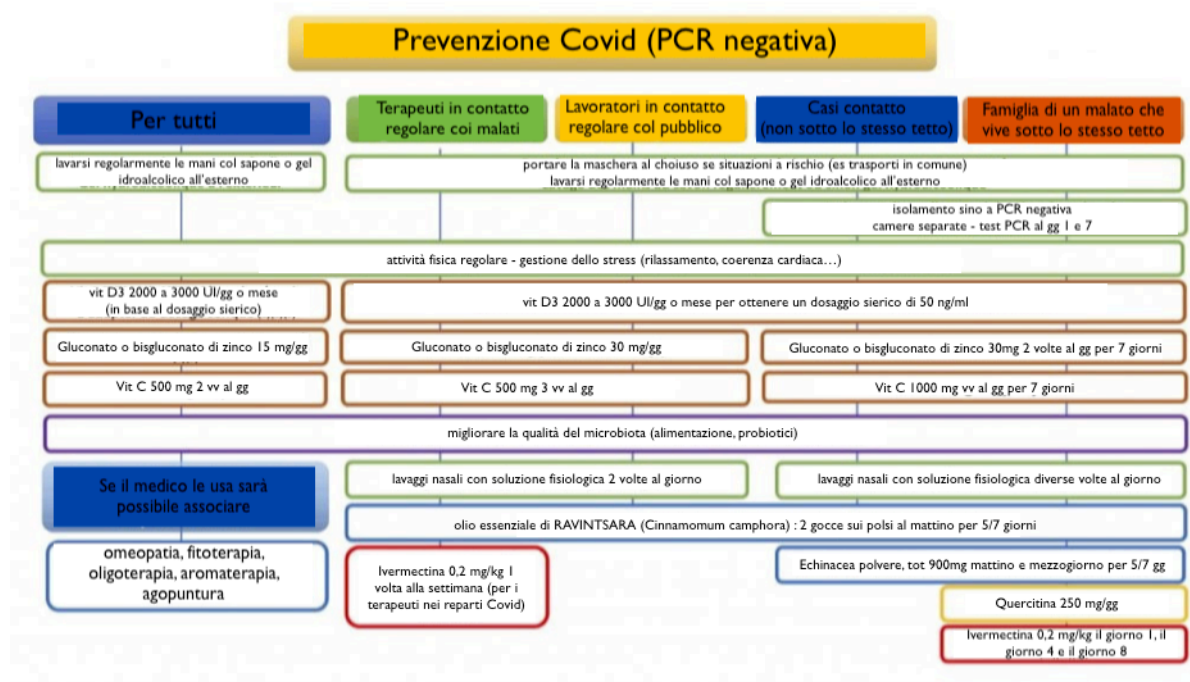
Prevenzione Covid (PCR negativa)

Per tutti

Terapeuti in contatto regolare coi malati

Lavoratori in contatto regolare col pubblico

Casi contatto (non sotto lo stesso tetto)

Famiglia di un malato che vive sotto lo stesso tetto

lavarsi regolarmente le mani col sapone o gel idroalcolico all'esterno

portare la maschera al choiuso se situazioni a rischio (es trasporti in comune)
lavarsi regolarmente le mani col sapone o gel idroalcolico all'esterno

isolamento sino a PCR negativa
camere separate - test PCR al gg 1 e 7

attività fisica regolare - gestione dello stress (rilassamento, coerenza cardiaca…)

vit D3 2000 a 3000 UI/gg o mese (in base al dosaggio sierico)

vit D3 2000 a 3000 UI/gg o mese per ottenere un dosaggio sierico di 50 ng/ml

Gluconato o bisgluconato di zinco 15 mg/gg

Gluconato o bisgluconato di zinco 30 mg/gg

Gluconato o bisgluconato di zinco 30mg 2 volte al gg per 7 giorni

Vit C 500 mg 2 vv al gg

Vit C 500 mg 3 vv al gg

Vit C 1000 mg vv al gg per 7 giorni

migliorare la qualità del microbiota (alimentazione, probiotici)

Se il medico le usa sarà possibile associare

lavaggi nasali con soluzione fisiologica 2 volte al giorno

lavaggi nasali con soluzione fisiologica diverse volte al giorno

olio essenziale di RAVINTSARA (Cinnamomum camphora) : 2 gocce sui polsi al mattino per 5/7 giorni

omeopatia, fitoterapia, oligoterapia, aromaterapia, agopuntura

Ivermectina 0,2 mg/kg 1 volta alla settimana (per i terapeuti nei reparti Covid)

Echinacea polvere, tot 900mg mattino e mezzogiorno per 5/7 gg

Quercitina 250 mg/gg

Ivermectina 0,2 mg/kg il giorno 1, il giorno 4 e il giorno 8